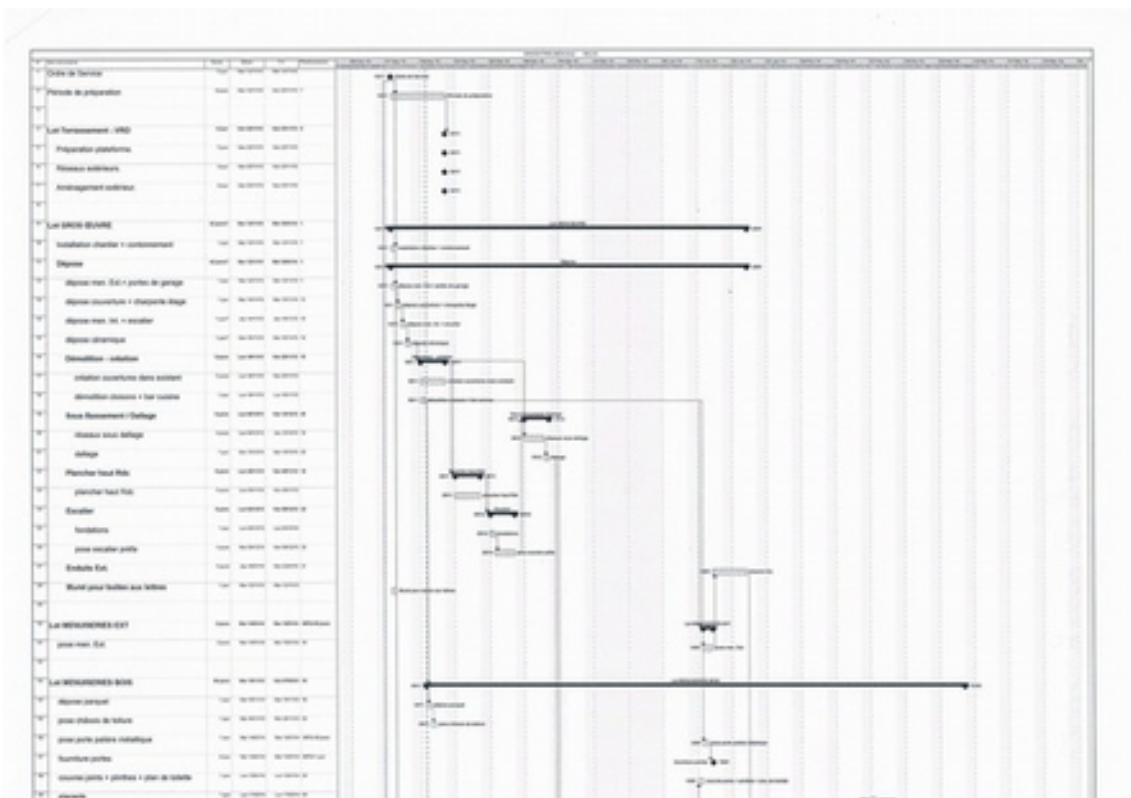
Ordre de Service
Période de préparation

Lot Terrassement - VRD
Préparation plateforme
Réseaux extérieurs
Aménagement extérieur

Lot GROS ŒUVRE
Installation chantier + cantonnement
Dépose
dépose men. Ext + portes de garage
dépose couverture + charpente étage
dépose men. Int. + escalier
dépose céramique
Démolition - création
création ouvertures dans existant
démolition cloisons + bar cuisine
Sous Radssement / Dallage
réseaux sous dallage
dallage
Plancher haut Rdc
plancher haut Rdc
Escalier
fondations
pose escalier préfa
Enduits Ext.
Muret pour boîtes aux lettres

Lot MENUISERIES EXT
pose men. Ext.

Lot MENUISERIES BOIS
dépose parquet
pose chéneau de toiture
pose porte palière métallique
fourniture portes
couvres joints + plinthes + plan de toilette
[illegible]